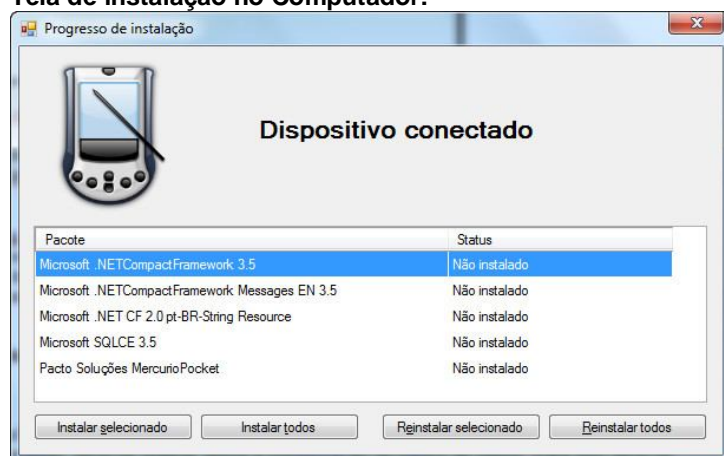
Tela de instalação no Computador:

Progresso de instalação

Dispositivo conectado

| Pacote | Status |
|---|---|
| Microsoft .NETCompactFramework 3.5 | Não instalado |
| Microsoft .NETCompactFramework Messages EN 3.5 | Não instalado |
| Microsoft .NET CF 2.0 pt-BR-String Resource | Não instalado |
| Microsoft SQLCE 3.5 | Não instalado |
| Pacto Soluções MercurioPocket | Não instalado |

Instalar selecionado
Instalar todos
Reinstalar selecionado
Reinstalar todos